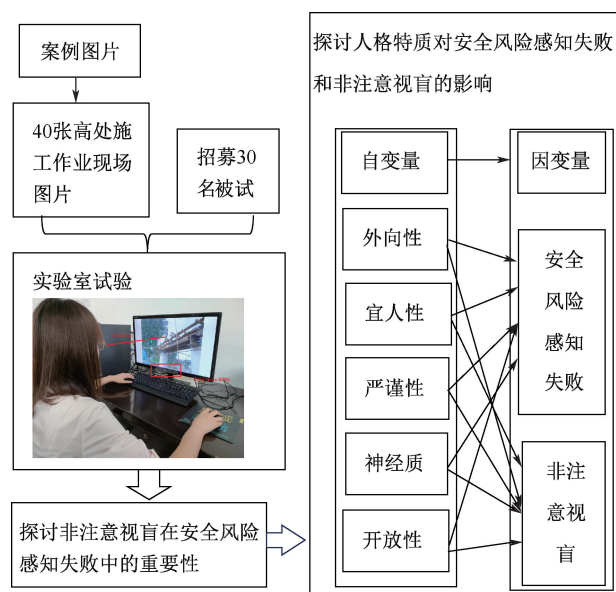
案例图片

40张高处施工作业现场图片

招募30名被试

实验室试验

探讨非注意视盲在安全风险感知失败中的重要性

探讨人格特质对安全风险感知失败和非注意视盲的影响

自变量

因变量

外向性

宜人性

严谨性

神经质

开放性

安全风险感知失败

非注意视盲